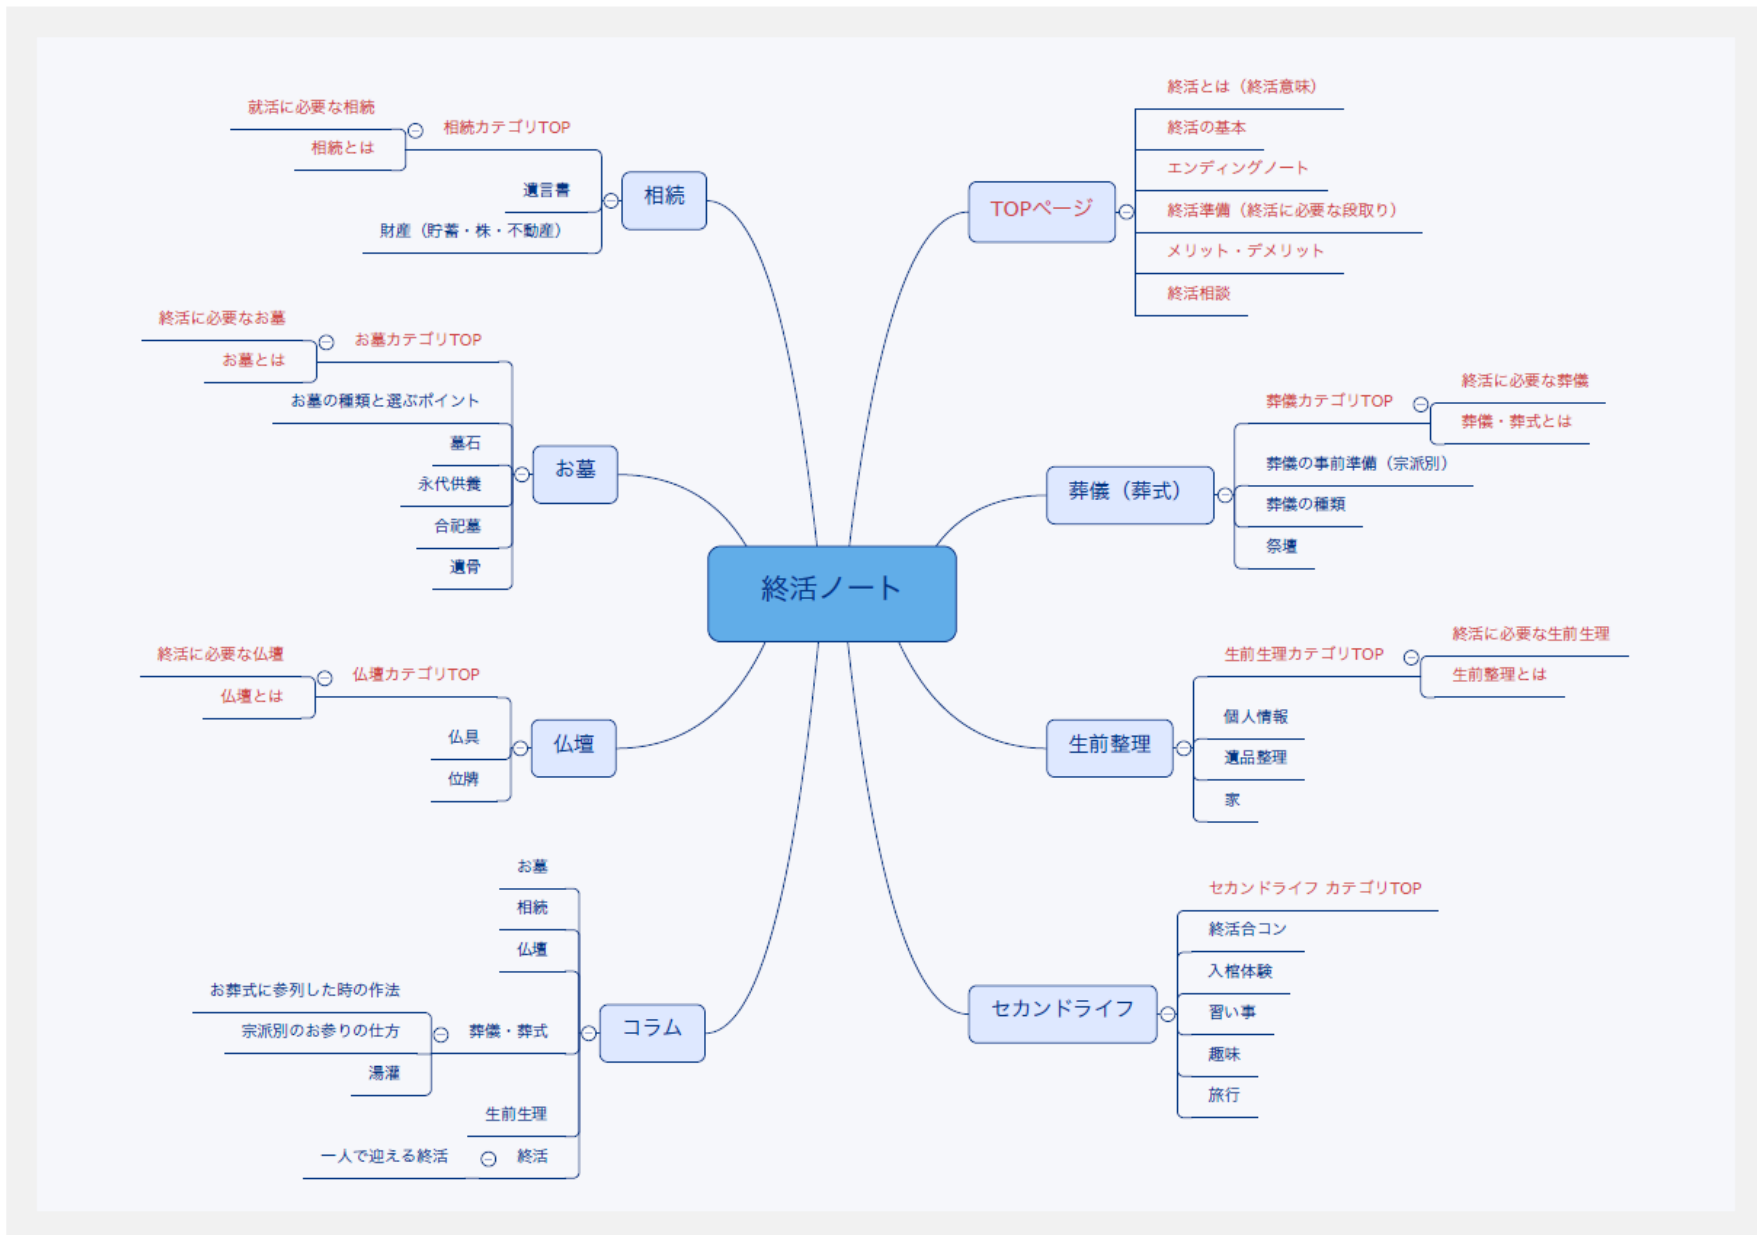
就活に必要な相続
相続カテゴリTOP
相続とは
遺言書
相続
財産（貯蓄・株・不動産）

終活とは（終活意味）
終活の基本
エンディングノート
TOPページ
終活準備（終活に必要な段取り）
メリット・デメリット
終活相談

終活に必要なお墓
お墓カテゴリTOP
お墓とは
お墓の種類と選ぶポイント
墓石
お墓
永代供養
合祀墓
遺骨

終活に必要な葬儀
葬儀カテゴリTOP
葬儀・葬式とは
葬儀の事前準備（宗派別）
葬儀（葬式）
葬儀の種類
祭壇

終活ノート

終活に必要な仏壇
仏壇カテゴリTOP
仏壇とは
仏具
仏壇
位牌

終活に必要な生前生理
生前生理カテゴリTOP
生前整理とは
個人情報
生前整理
遺品整理
家

お墓
相続
仏壇
お葬式に参列した時の作法
宗派別のお参りの仕方
葬儀・葬式
コラム
湯灌
生前生理
一人で迎える終活
終活

セカンドライフ カテゴリTOP
終活合コン
入棺体験
セカンドライフ
習い事
趣味
旅行